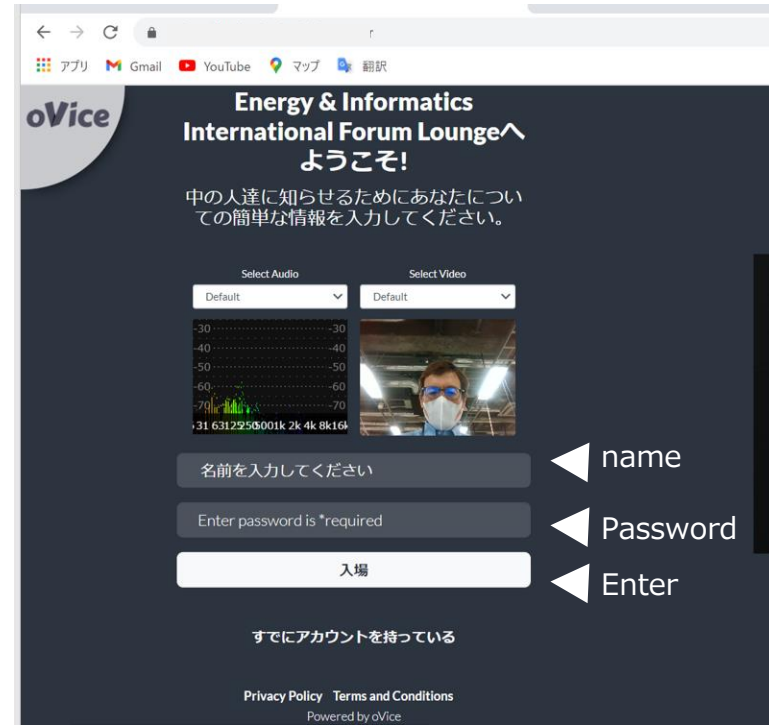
アプリ Gmail YouTube マップ 翻訳

oVice

Energy & Informatics International Forum Loungeへようこそ!

中の人達に知らせるためにあなたについての簡単な情報を入力してください。

Select Audio
Default

Select Video
Default

-30 -30
-40 -40
-50 -50
-60 -60
-70 -70
31 63 125 250 500 1k 2k 4k 8k 16k

名前を入力してください

name

Enter password is *required

Password

入場

Enter

すでにアカウントを持っている

Privacy Policy Terms and Conditions
Powered by oVice